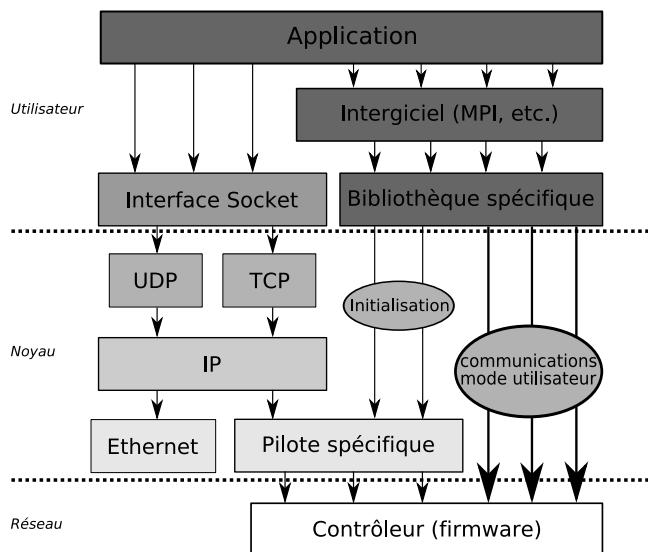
Application

Utilisateur

Intergiciel (MPI, etc.)

Interface Socket

Bibliothèque spécifique

UDP

TCP

Initialisation

Noyau

IP

communications mode utilisateur

Ethernet

Pilote spécifique

Réseau

Contrôleur (firmware)